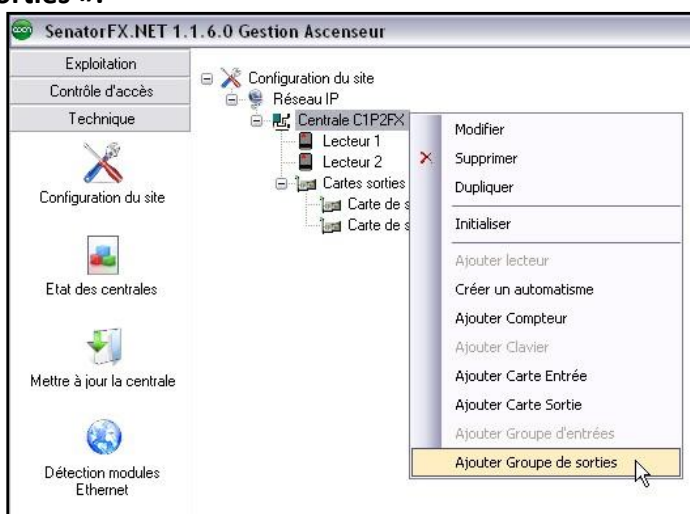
rties ».

SenatorFX.NET 1.1.6.0 Gestion Ascenseur

Exploitation
Contrôle d'accès
Technique

Configuration du site

Etat des centrales

Mettre à jour la centrale

Détection modules Ethernet

Configuration du site
Réseau IP
Centrale C1P2FX
Lecteur 1
Lecteur 2
Cartes sorties
Carte de s
Carte de s

Modifier
Supprimer
Dupliquer
Initialiser
Ajouter lecteur
Créer un automatisme
Ajouter Compteur
Ajouter Clavier
Ajouter Carte Entrée
Ajouter Carte Sortie
Ajouter Groupe d'entrées
Ajouter Groupe de sorties